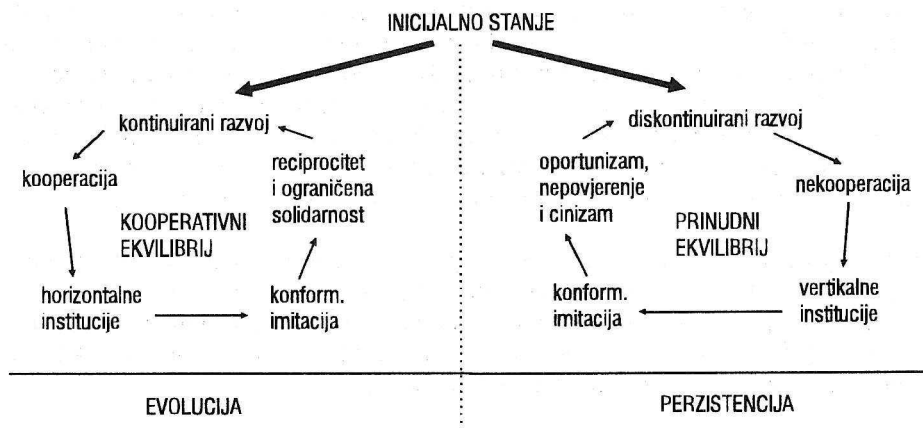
INICIJALNO STANJE

kontinuirani razvoj

kooperacija

reciprocitet i ograničena solidarnost

KOOPERATIVNI EKVILIBRIJ

horizontalne institucije

konform. imitacija

diskontinuirani razvoj

oportunizam, nepovjerenje i cinizam

nekooperacija

PRINUDNI EKVILIBRIJ

konform. imitacija

vertikalne institucije

EVOLUCIJA

PERZISTENCIJA